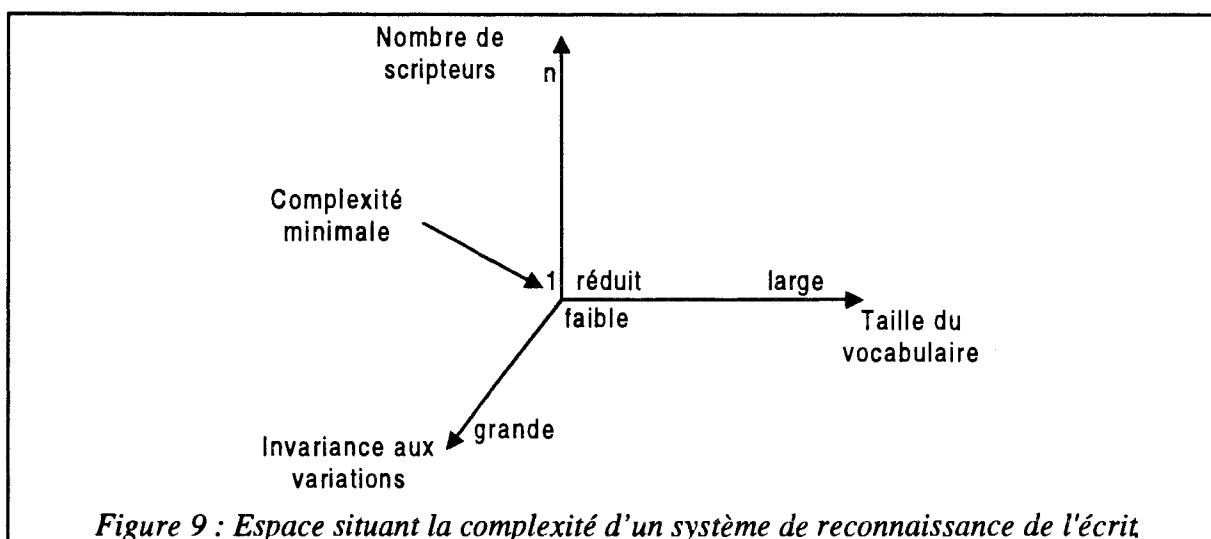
Nombre de scripteurs

n

Complexité minimale

1

réduit

large

faible

Taille du vocabulaire

grande

Invariance aux variations

*Figure 9 : Espace situant la complexité d'un système de reconnaissance de l'écrit*